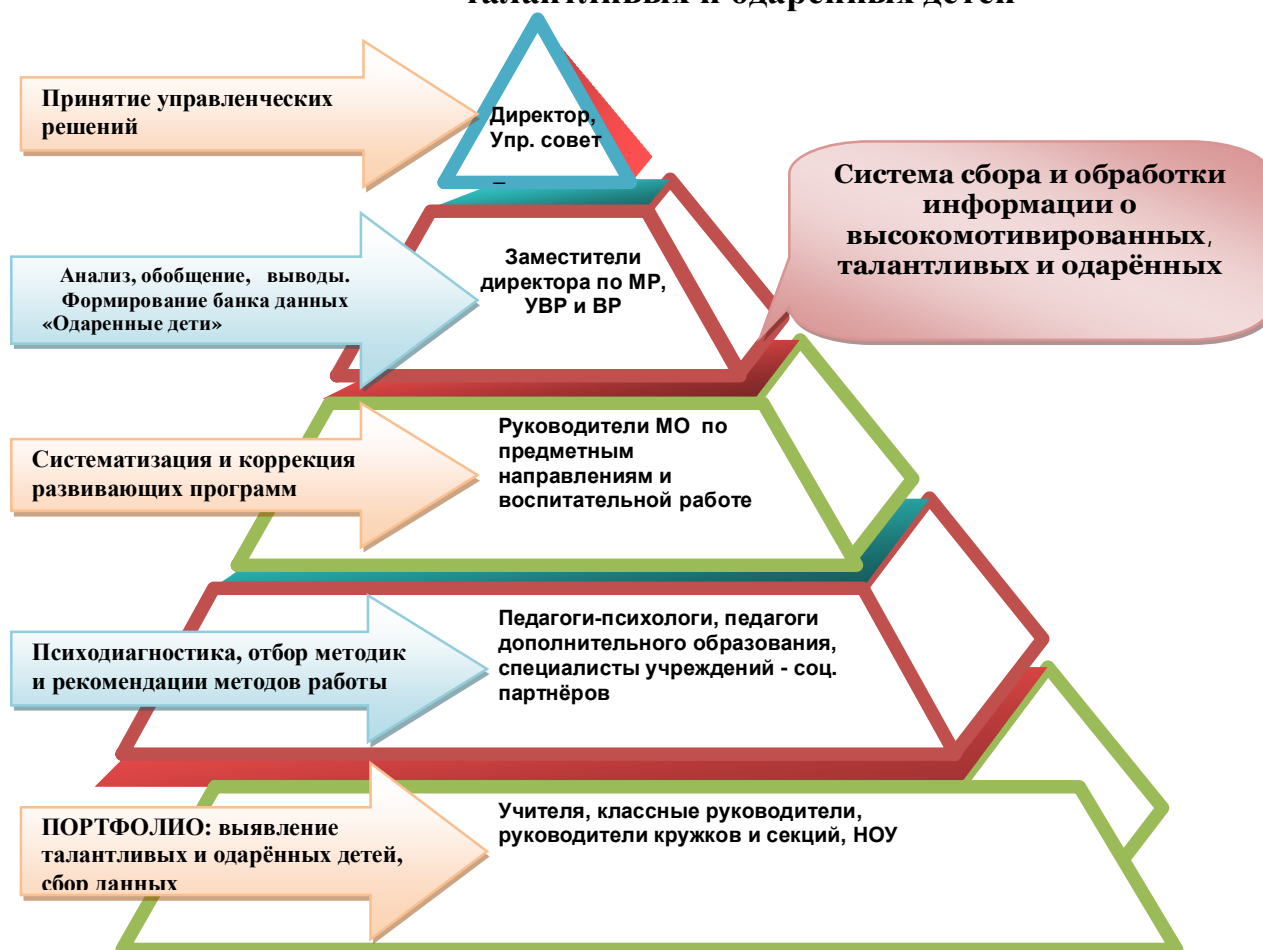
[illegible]

Принятие управленческих решений

Директор, Упр. совет

–

Система сбора и обработки информации о высокомотивированных, талантливых и одарённых

Анализ, обобщение, выводы. Формирование банка данных «Одаренные дети»

Заместители директора по МР, УВР и ВР

Систематизация и коррекция развивающих программ

Руководители МО по предметным направлениям и воспитательной работе

Психодиагностика, отбор методик и рекомендации методов работы

Педагоги-психологи, педагоги дополнительного образования, специалисты учреждений - соц. партнёров

ПОРТФОЛИО: выявление талантливых и одарённых детей, сбор данных

Учителя, классные руководители, руководители кружков и секций, НОУ